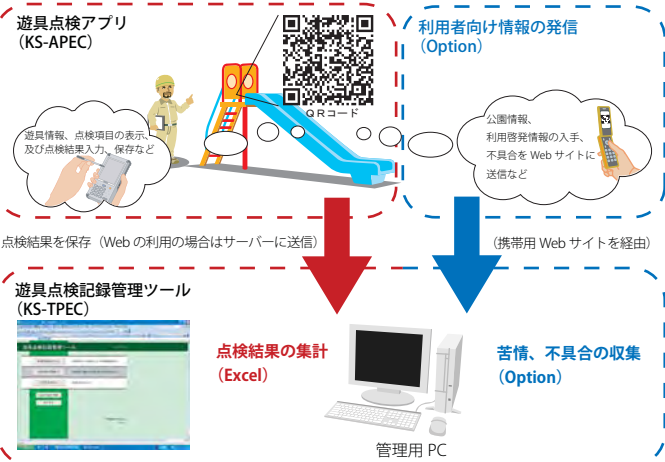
遊具点検アプリ
（KS-APEC）

QRコード

利用者向け情報の発信
（Option）

遊具情報、点検項目の表示、及び点検結果入力、保存など

公園情報、利用啓発情報の入手、不具合をWebサイトに送信など

点検結果を保存（Webの利用の場合はサーバーに送信）

（携帯用Webサイトを経由）

遊具点検記録管理ツール
（KS-TPEC）

点検結果の集計
（Excel）

苦情、不具合の収集
（Option）

管理用PC